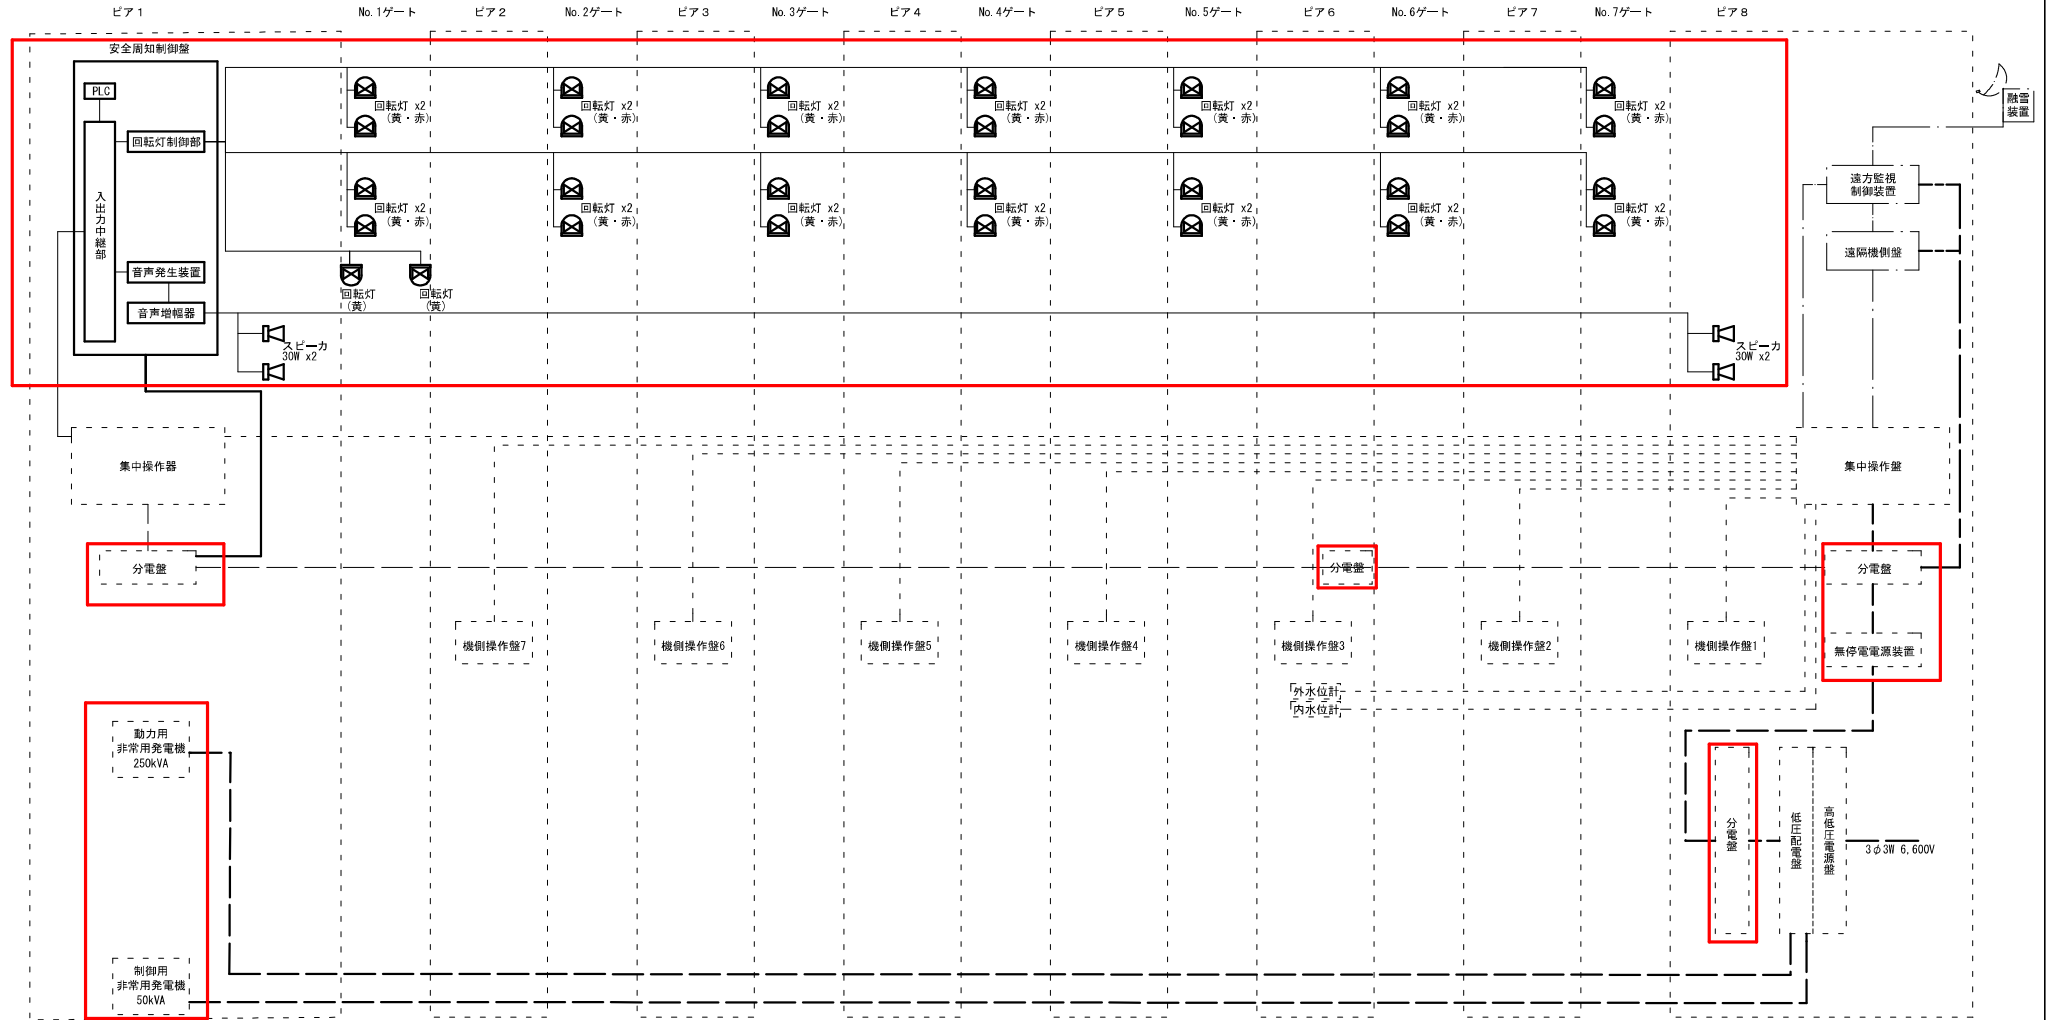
ピア１　No. 1ゲート　ピア２　No. 2ゲート　ピア３　No. 3ゲート　ピア４　No. 4ゲート　ピア５　No. 5ゲート　ピア６　No. 6ゲート　ピア７　No. 7ゲート　ピア８

安全周知制御盤

PLC

回転灯制御部

入出力中継部

音声発生装置

音声増幅器

回転灯 x2 (黄・赤)
回転灯 x2 (黄・赤)
回転灯 x2 (黄・赤)
回転灯 x2 (黄・赤)
回転灯 x2 (黄・赤)
回転灯 x2 (黄・赤)
回転灯 x2 (黄・赤)

回転灯 x2 (黄・赤)
回転灯 x2 (黄・赤)
回転灯 x2 (黄・赤)
回転灯 x2 (黄・赤)
回転灯 x2 (黄・赤)
回転灯 x2 (黄・赤)
回転灯 x2 (黄・赤)

回転灯 (黄)
回転灯 (黄)

スピーカ 30W x2
スピーカ 30W x2

融雪装置

遠方監視制御装置

遠隔機側盤

集中操作器

集中操作盤

分電盤

分電盤

分電盤

機側操作盤7　機側操作盤6　機側操作盤5　機側操作盤4　機側操作盤3　機側操作盤2　機側操作盤1

無停電電源装置

外水位計
内水位計

動力用
非常用発電機
250kVA

制御用
非常用発電機
50kVA

分電盤

低圧配電盤

高低圧電源盤

3φ3W 6,600V